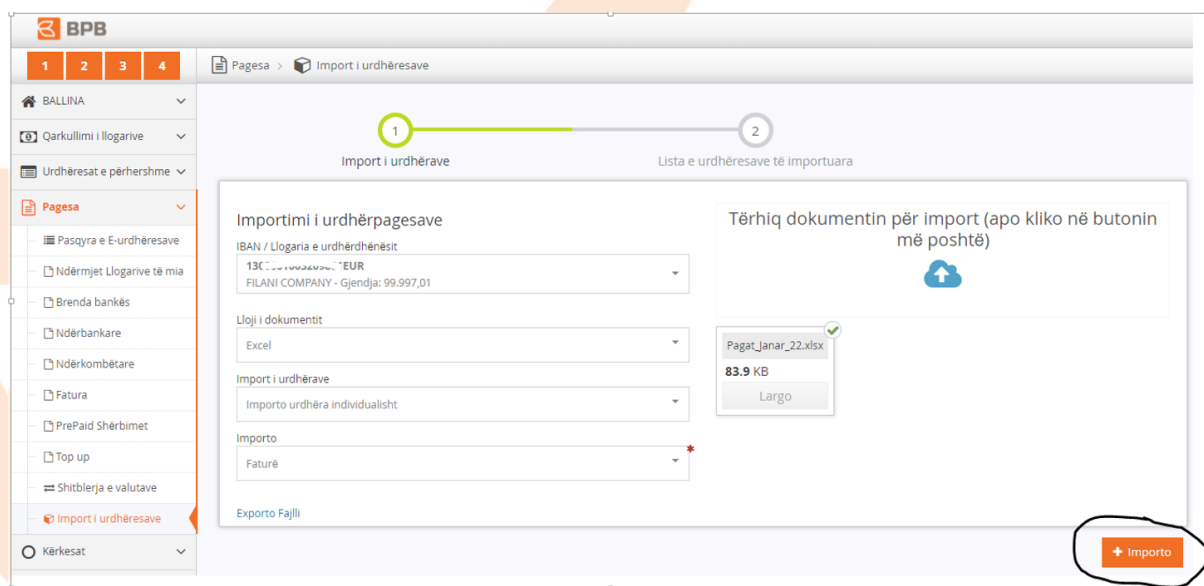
BPB

1 2 3 4

BALLINA
Qarkullimi i llogarive
Urdhëresat e përhershme
Pagesa
Pasqyra e E-urdhëresave
Ndërmjet Llogarive të mia
Brenda bankës
Ndërbankare
Ndërkombëtare
Fatura
PrePaid Shërbimet
Top up
Shitblerja e valutave
Import i urdhëresave
Kërkesat

Pagesa > Import i urdhëresave

1
Import i urdhërave
2
Lista e urdhëresave të importuara

Importimi i urdhërpagesave
IBAN / Llogaria e urdhërdhënësit
130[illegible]EUR
FILANI COMPANY - Gjendja: 99.997,01

Lloji i dokumentit
Excel

Import i urdhërave
Importo urdhëra individualisht

Importo
Faturë

Exporto Fajlli

Tërhiq dokumentin për import (apo kliko në butonin më poshtë)

Pagat_Janar_22.xlsx
83.9 KB
Largo

+ Importo